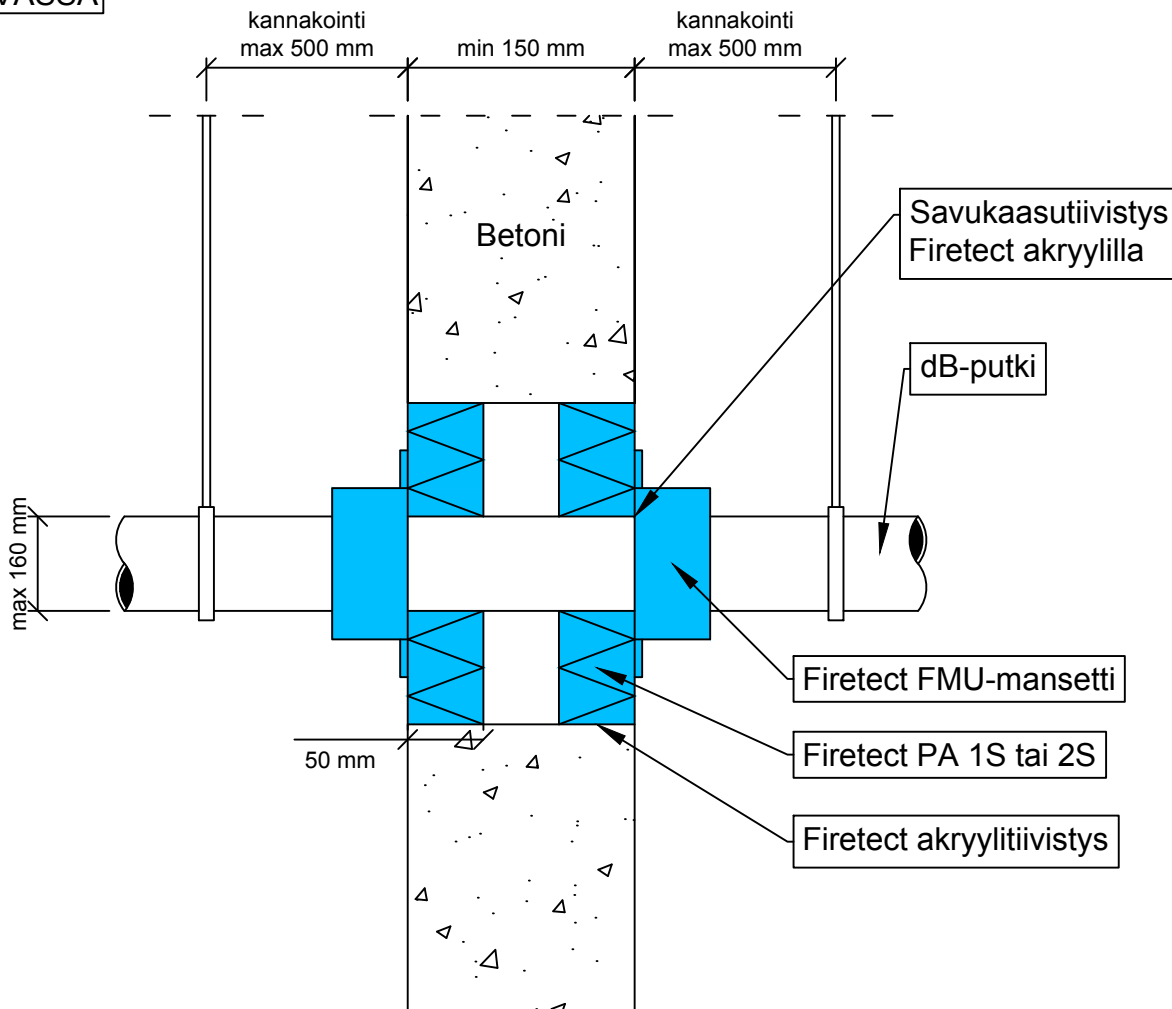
VASSA

kannakointi
max 500 mm

min 150 mm

kannakointi
max 500 mm

Betoni

Savukaasutiivistys
Firetect akryylilla

dB-putki

max 160 mm

Firetect FMU-mansetti

Firetect PA 1S tai 2S

50 mm

Firetect akryylitiivistys